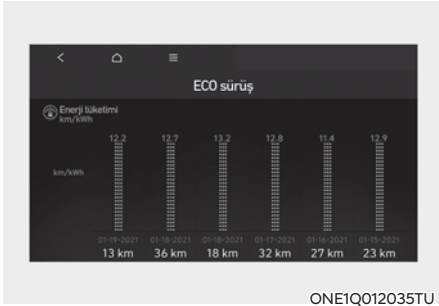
<
ECO sürüş

Enerji tüketimi
km/kWh

km/kWh

| 12.2 | 12.7 | 13.2 | 12.8 | 11.4 | 12.9 |
|---|---|---|---|---|---|
| 01-19-2021 | 01-18-2021 | 01-18-2021 | 01-17-2021 | 01-16-2021 | 01-15-2021 |
| 13 km | 36 km | 18 km | 32 km | 27 km | 23 km |

ONE1Q012035TU